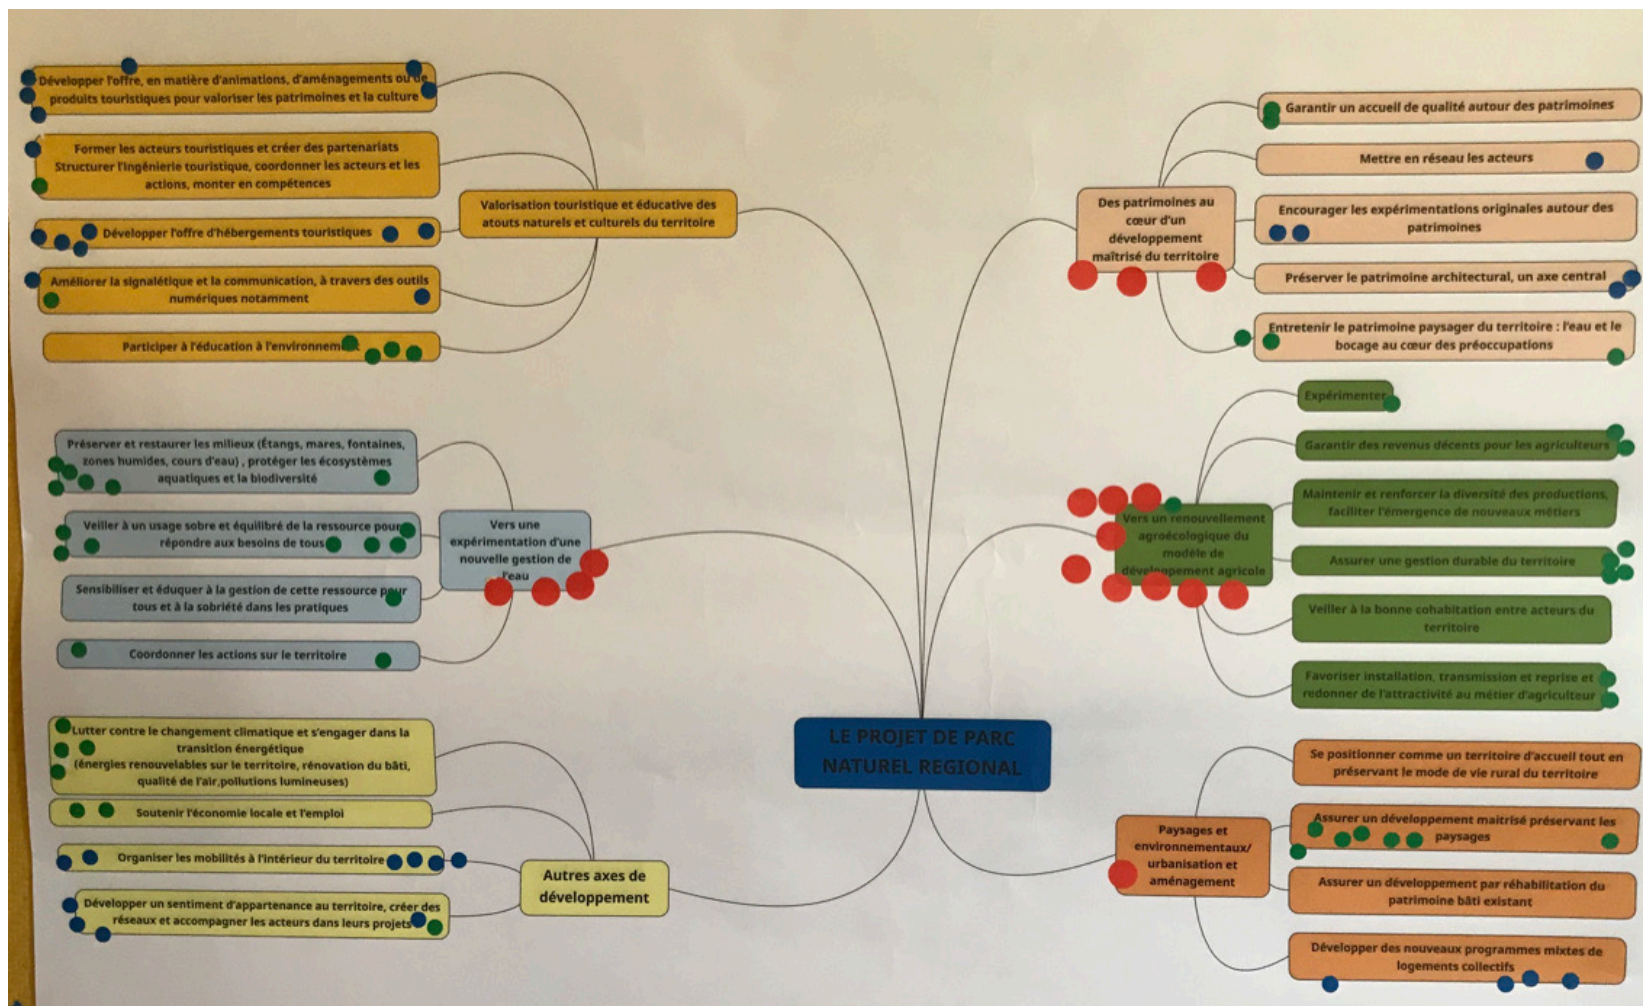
Développer l'offre, en matière d'animations, d'aménagements ou de produits touristiques pour valoriser les patrimoines et la culture

Former les acteurs touristiques et créer des partenariats Structurer l'ingénierie touristique, coordonner les acteurs et les actions, monter en compétences

Développer l'offre d'hébergements touristiques

Améliorer la signalétique et la communication, à travers des outils numériques notamment

Participer à l'éducation à l'environnement

Valorisation touristique et éducative des atouts naturels et culturels du territoire

Préserver et restaurer les milieux (Étangs, mares, fontaines, zones humides, cours d'eau) , protéger les écosystèmes aquatiques et la biodiversité

Veiller à un usage sobre et équilibré de la ressource pour répondre aux besoins de tous

Sensibiliser et éduquer à la gestion de cette ressource pour tous et à la sobriété dans les pratiques

Coordonner les actions sur le territoire

Vers une expérimentation d'une nouvelle gestion de l'eau

Lutter contre le changement climatique et s'engager dans la transition énergétique (énergies renouvelables sur le territoire, rénovation du bâti, qualité de l'air,pollutions lumineuses)

Soutenir l'économie locale et l'emploi

Organiser les mobilités à l'intérieur du territoire

Développer un sentiment d'appartenance au territoire, créer des réseaux et accompagner les acteurs dans leurs projets

Autres axes de développement

LE PROJET DE PARC NATUREL REGIONAL

Des patrimoines au cœur d'un développement maîtrisé du territoire

Garantir un accueil de qualité autour des patrimoines

Mettre en réseau les acteurs

Encourager les expérimentations originales autour des patrimoines

Préserver le patrimoine architectural, un axe central

Entretenir le patrimoine paysager du territoire : l'eau et le bocage au cœur des préoccupations

Vers un renouvellement agroécologique du modèle de développement agricole

Expérimenter

Garantir des revenus décents pour les agriculteurs

Maintenir et renforcer la diversité des productions, faciliter l'émergence de nouveaux métiers

Assurer une gestion durable du territoire

Veiller à la bonne cohabitation entre acteurs du territoire

Favoriser installation, transmission et reprise et redonner de l'attractivité au métier d'agriculteur

Paysages et environnementaux/ urbanisation et aménagement

Se positionner comme un territoire d'accueil tout en préservant le mode de vie rural du territoire

Assurer un développement maitrisé préservant les paysages

Assurer un développement par réhabilitation du patrimoine bâti existant

Développer des nouveaux programmes mixtes de logements collectifs